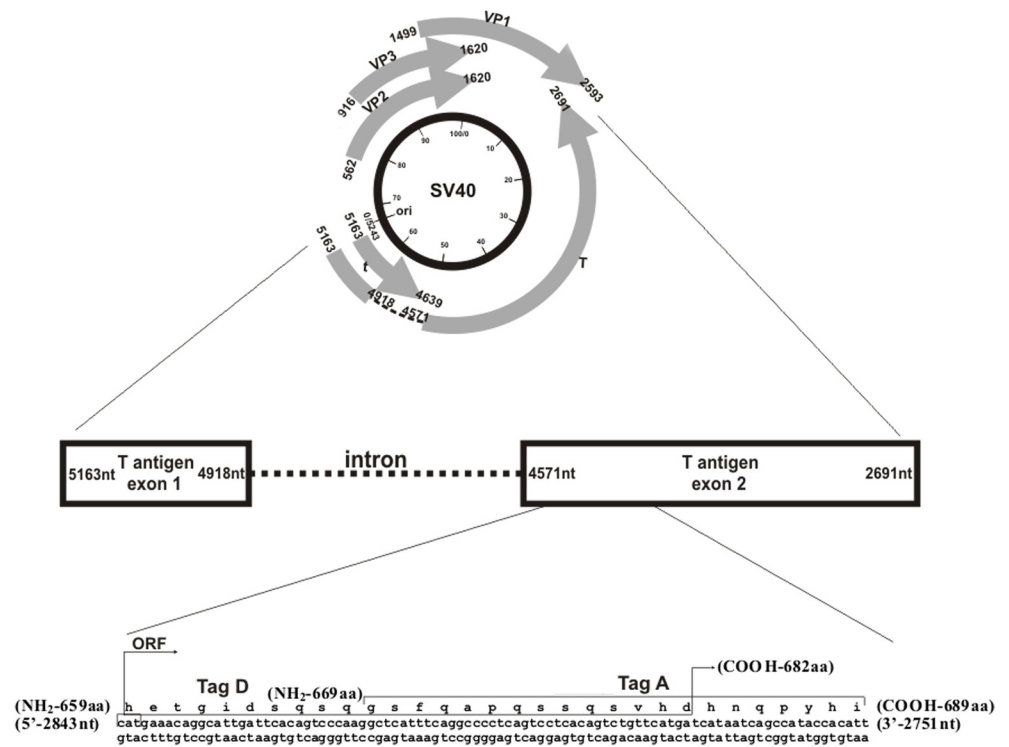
VP1
1499
1620
VP3
1620
916
VP2
2593
2691
562
100/0
10
90
20
80
SV40
30
70
ori
0/5243
40
60
50
5163
5163
t
T
4639
4918
4571

5163nt
T antigen
exon 1
4918nt
intron
4571nt
T antigen
exon 2
2691nt

ORF
(COOH-682aa)
Tag D
Tag A
(NH$_2$-659aa)
h e t g i d s q s q
(NH$_2$-669aa)
g s f q a p q s s q s v h d
h n q p y h i
(COOH-689aa)
(5'-2843nt)
catgaaacaggcattgattcacagtcccaaggctcatttcaggcccctcagtcctcacagtctgttcatgatcataatcagccataccacatt
(3'-2751nt)
gtactttgtccgtaactaagtgtcagggttccgagtaaagtccggggagtcaggagtgtcagacaagtactagtattagtcggtatggtgtaa